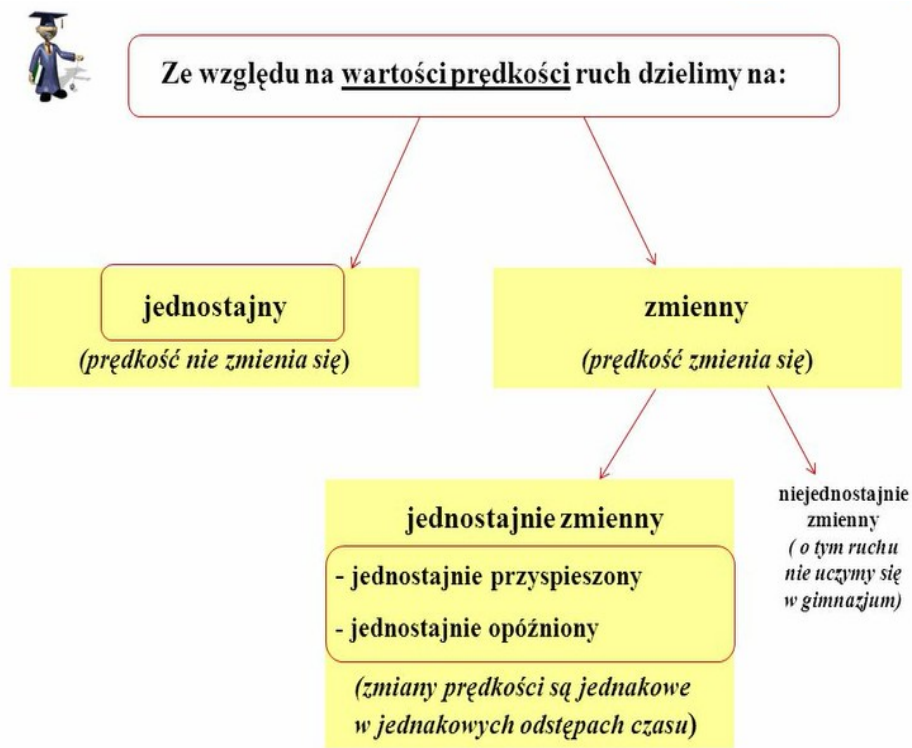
Ze względu na wartości prędkości ruch dzielimy na:

jednostajny

(prędkość nie zmienia się)

zmienny

(prędkość zmienia się)

jednostajnie zmienny

- jednostajnie przyspieszony

- jednostajnie opóźniony

(zmiany prędkości są jednakowe w jednakowych odstępach czasu)

niejednostajnie zmienny
( o tym ruchu nie uczymy się w gimnazjum)